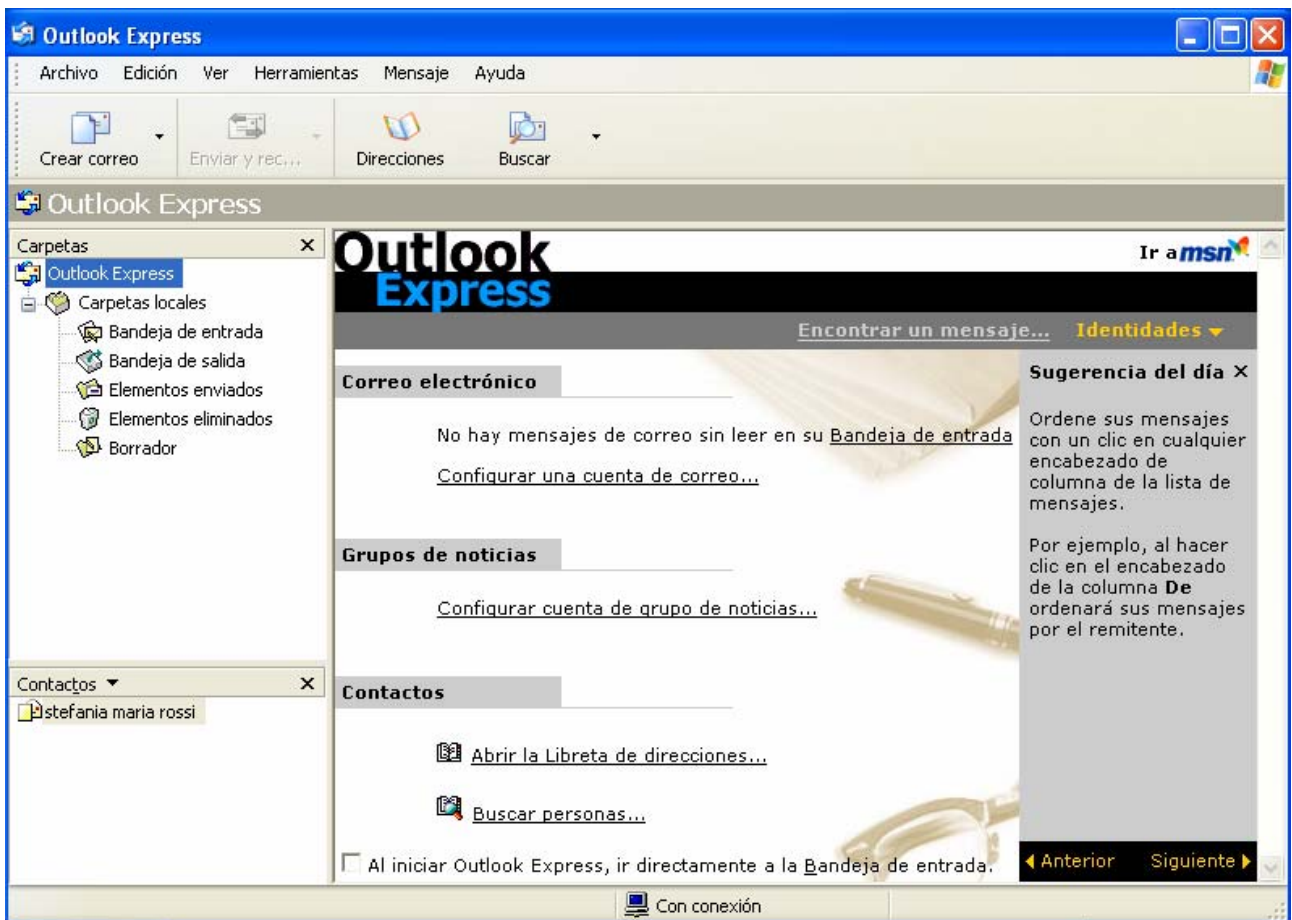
Outlook Express

Archivo Edición Ver Herramientas Mensaje Ayuda

Crear correo Enviar y rec... Direcciones Buscar

Outlook Express

Carpetas ×

Outlook Express
Carpetas locales
Bandeja de entrada
Bandeja de salida
Elementos enviados
Elementos eliminados
Borrador

Contactos ▼ ×

stefania maria rossi

Outlook Express

Ir a msn

Encontrar un mensaje... Identidades ▼

Correo electrónico

No hay mensajes de correo sin leer en su Bandeja de entrada

Configurar una cuenta de correo...

Grupos de noticias

Configurar cuenta de grupo de noticias...

Contactos

Abrir la Libreta de direcciones...

Buscar personas...

Al iniciar Outlook Express, ir directamente a la Bandeja de entrada.

Sugerencia del día ×

Ordene sus mensajes con un clic en cualquier encabezado de columna de la lista de mensajes.

Por ejemplo, al hacer clic en el encabezado de la columna **De** ordenará sus mensajes por el remitente.

◀ Anterior Siguiente ▶

Con conexión